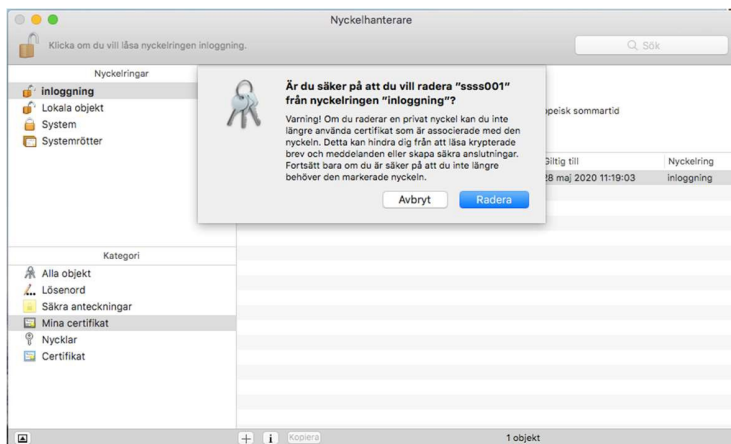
Nyckelhanterare

Klicka om du vill låsa nyckelringen inloggning.

Sök

Nyckelringar

inloggning

Lokala objekt

System

Systemrötter

Är du säker på att du vill radera "ssss001" från nyckelringen "inloggning"?

Varning! Om du raderar en privat nyckel kan du inte längre använda certifikat som är associerade med den nyckeln. Detta kan hindra dig från att läsa krypterade brev och meddelanden eller skapa säkra anslutningar. Fortsätt bara om du är säker på att du inte längre behöver den markerade nyckeln.

Avbryt

Radera

opeisk sommartid

Giltig till

Nyckelring

28 maj 2020 11:19:03

inloggning

Kategori

Alla objekt

Lösenord

Säkra anteckningar

Mina certifikat

Nycklar

Certifikat

+

i

Kopiera

1 objekt